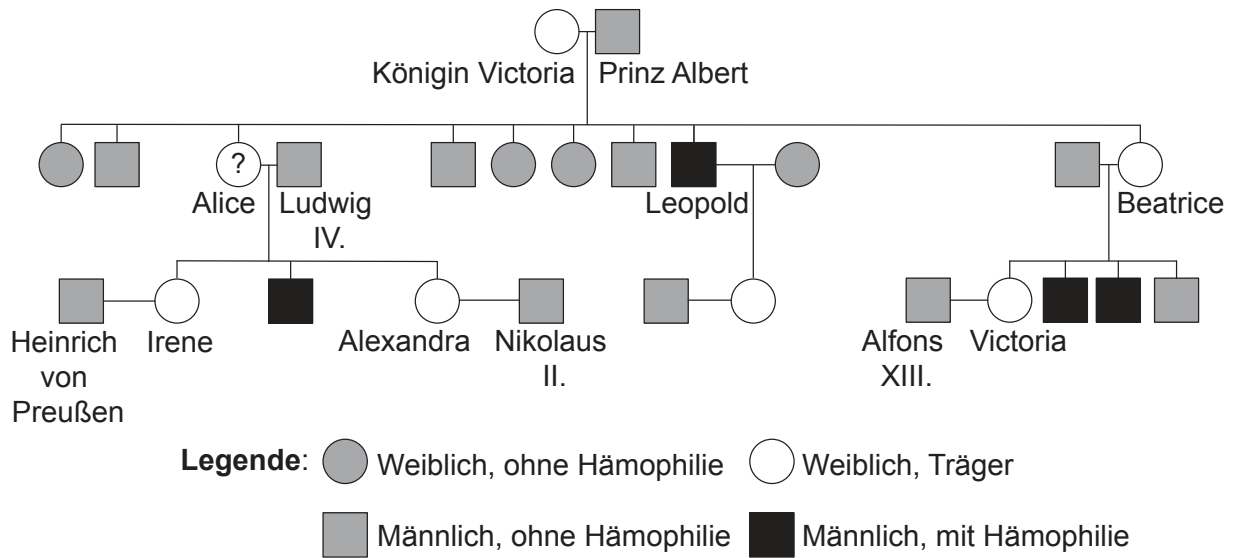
Königin Victoria Prinz Albert

?

Alice Ludwig IV.

Leopold

Beatrice

Heinrich von Preußen

Irene

Alexandra

Nikolaus II.

Alfons XIII.

Victoria

**Legende**: Weiblich, ohne Hämophilie Weiblich, Träger

Männlich, ohne Hämophilie Männlich, mit Hämophilie